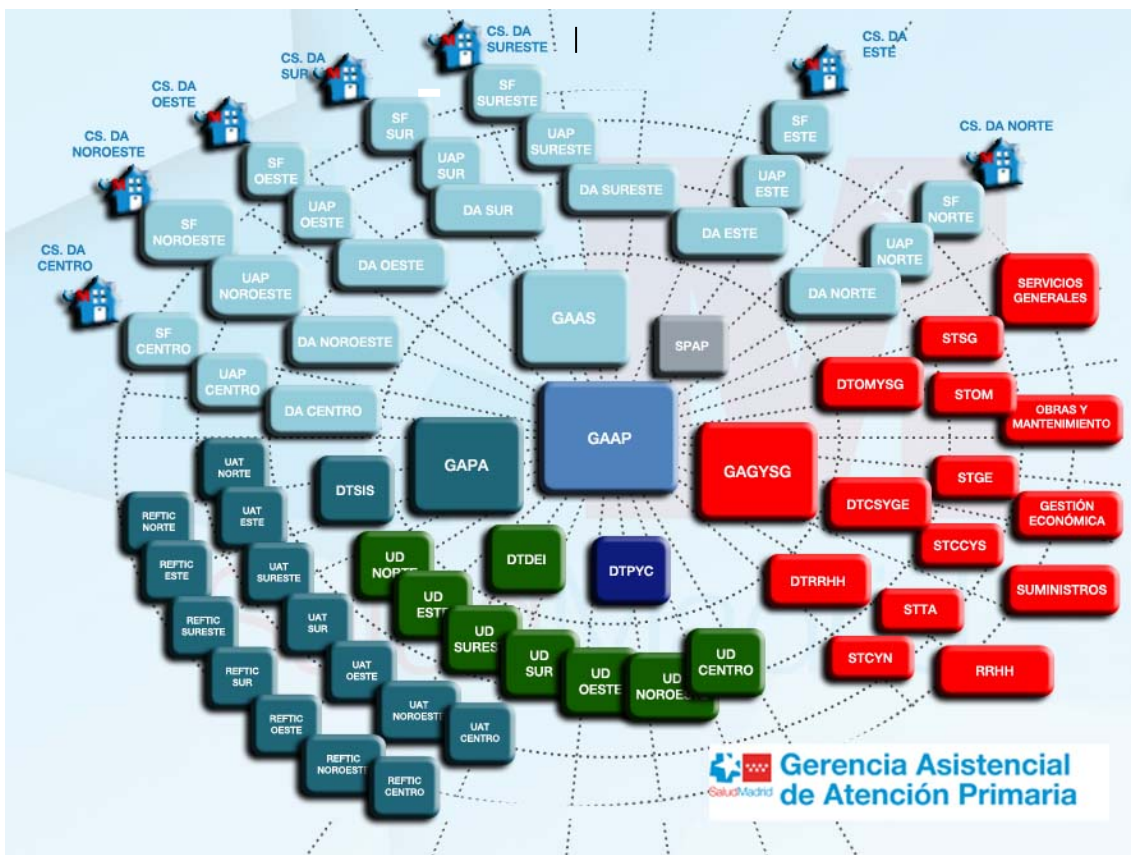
CS. DA SURESTE

CS. DA SUR

CS. DA OESTE

CS. DA NOROESTE

CS. DA CENTRO

CS. DA ESTE

CS. DA NORTE

SF SURESTE

SF SUR

UAP SURESTE

SF OESTE

UAP SUR

SF ESTE

DA SURESTE

UAP ESTE

DA SUR

UAP OESTE

SF NORTE

SF NOROESTE

DA ESTE

UAP NORTE

DA OESTE

UAP NOROESTE

DA NORTE

SERVICIOS GENERALES

GAAS

SF CENTRO

DA NOROESTE

SPAP

STSG

UAP CENTRO

DTOMYSG

STOM

DA CENTRO

OBRAS Y MANTENIMIENTO

GAAP

UAT NORTE

GAPA

GAGYSG

DTSIS

STGE

UAT ESTE

GESTIÓN ECONÓMICA

REFTIC NORTE

DTCSYGE

DTDEI

STCCYS

UD NORTE

DTPYC

REFTIC ESTE

UAT SURESTE

UD ESTE

DTRRHH

SUMINISTROS

UD SURES

UAT SUR

STTA

REFTIC SURESTE

UD SUR

UD CENTRO

UD OESTE

UD NOROES

STCYN

RRHH

UAT OESTE

REFTIC SUR

UAT NOROEST

REFTIC OESTE

UAT CENTRO

REFTIC NOROEST

REFTIC CENTRO

SaludMadrid

Gerencia Asistencial de Atención Primaria